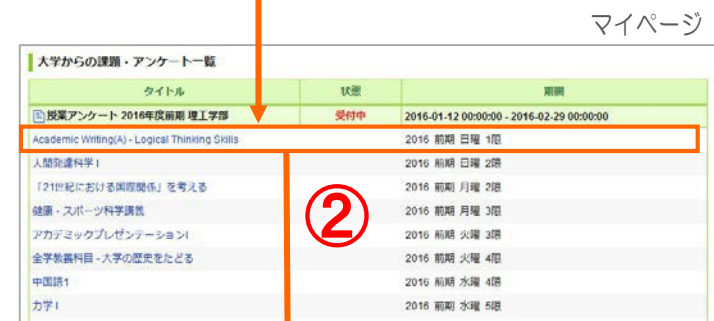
マイページ

大学からの課題・アンケート一覧

| タイトル | 状態 | 期間 |
|---|---|---|
| 授業アンケート 2016年度前期 理工学部 | 受付中 | 2016-01-12 00:00:00 - 2016-02-29 00:00:00 |
| Academic Writing(A) - Logical Thinking Skills | | 2016 前期 日曜 1限 |
| 人間発達科学I | | 2016 前期 日曜 2限 |
| 「21世紀における国際関係」を考える | | 2016 前期 月曜 2限 |
| 健康・スポーツ科学講義 | | 2016 前期 月曜 3限 |
| アカデミックプレゼンテーションI | | 2016 前期 火曜 3限 |
| 全学教養科目 - 大学の歴史をたどる | | 2016 前期 火曜 4限 |
| 中国語1 | | 2016 前期 水曜 4限 |
| 力学I | | 2016 前期 水曜 5限 |

②